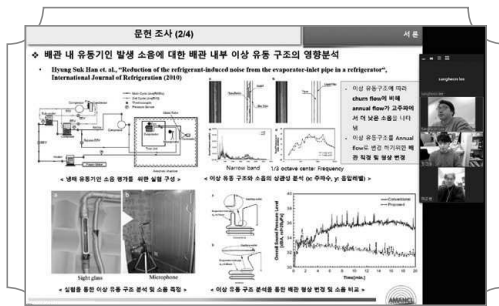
문헌 조사 (2/4)

서론

❖ 배관 내 유동기인 발생 소음에 대한 배관 내부 이상 유동 구조의 영향분석

• Hyung Suk Han et. al., "Reduction of the refrigerant-induced noise from the evaporator-inlet pipe in a refrigerator", International Journal of Refrigeration (2010)

Narrow band

1/3 octave center frequency

• 이상 유동구조에 따라 churn flow의 비해 annual flow가 고주파에서 더 낮은 소음을 나타냄

• 이상 유동구조를 Annual flow로 변경 하기위한 배관 직경 및 형상 변경

< 냉매 유동기인 소음 평가를 위한 실험 구성 >

< 이상 유동 구조와 소음의 상관성 분석 (x: 주파수, y: 음압레벨) >

Sight glass

Microphone

Conventional

Proposed

< 실험을 통한 이상 유동 구조 분석 및 소음 측정 >

< 이상 유동 구조 분석을 통한 배관 형상 변경 및 소음 비교 >

Time[min]

Overall Sound Pressure Level [dBA]

Sanghoon Lee

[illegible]